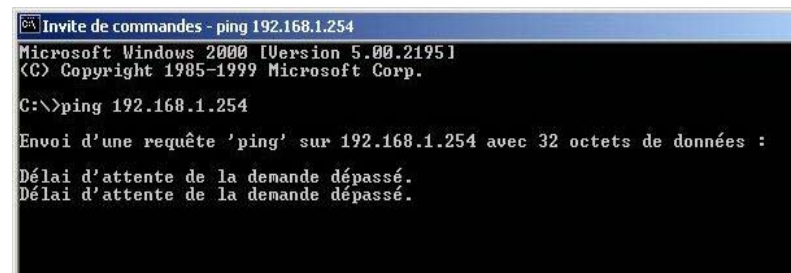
Invite de commandes - ping 192.168.1.254

Microsoft Windows 2000 [Version 5.00.2195]
(C) Copyright 1985-1999 Microsoft Corp.

C:\>ping 192.168.1.254

Envoi d'une requête 'ping' sur 192.168.1.254 avec 32 octets de données :

Délai d'attente de la demande dépassé.
Délai d'attente de la demande dépassé.